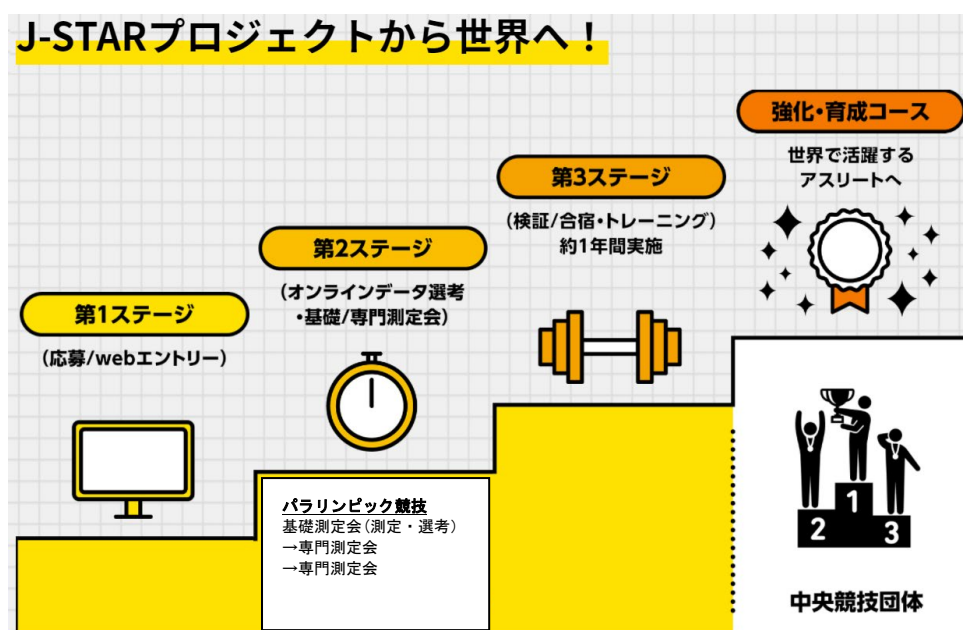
J-STARプロジェクトから世界へ！

第1ステージ

（応募/webエントリー）

第2ステージ

（オンラインデータ選考・基礎/専門測定会）

第3ステージ

（検証/合宿・トレーニング）
約1年間実施

強化・育成コース

世界で活躍するアスリートへ

パラリンピック競技
基礎測定会（測定・選考）
→専門測定会
→専門測定会

1
2
3

中央競技団体